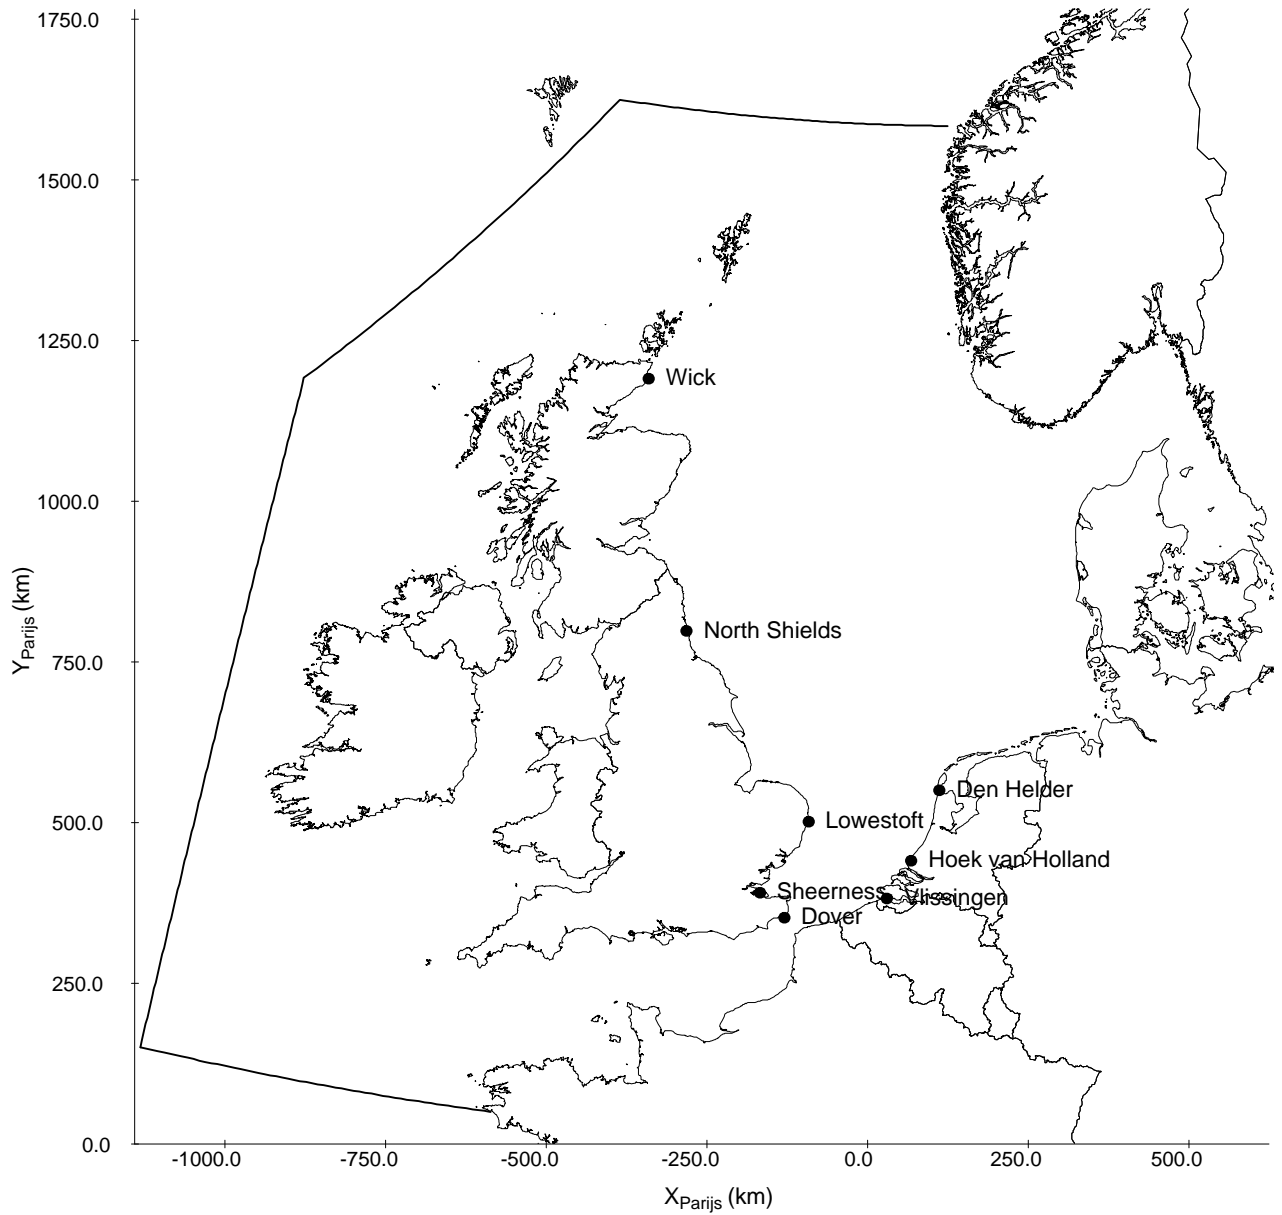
1750.0
1500.0
1250.0
1000.0
750.0
500.0
250.0
0.0

$Y_{Parijs}$ (km)

Wick
North Shields
Den Helder
Lowestoft
Hoek van Holland
Sheerness
Vlissingen
Dover

-1000.0
-750.0
-500.0
-250.0
0.0
250.0
500.0

$X_{Parijs}$ (km)